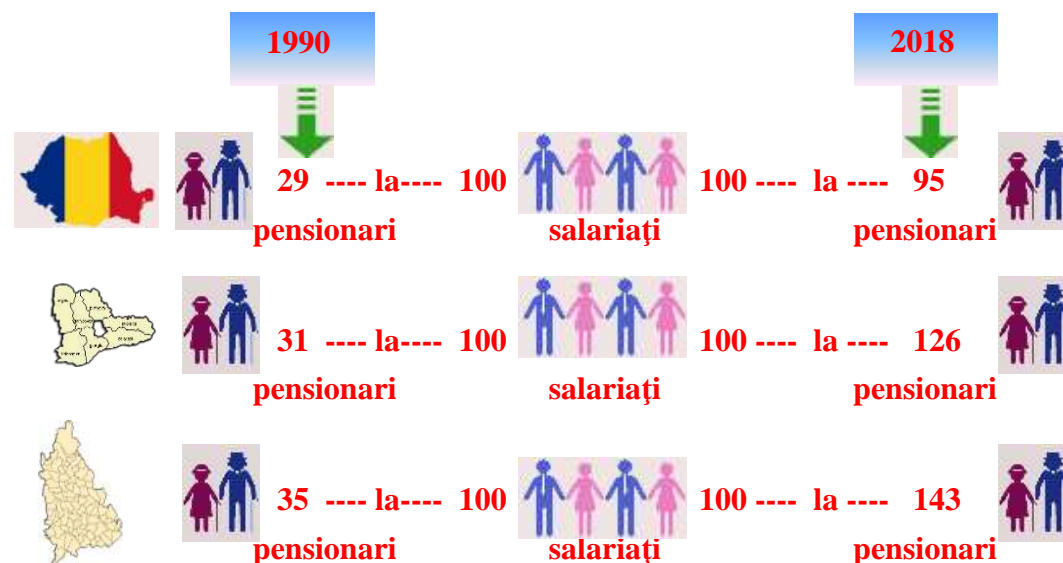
1990

2018

29 ---- la---- 100 100 ---- la ---- 95

pensionari salariaţi pensionari

31 ---- la---- 100 100 ---- la ---- 126

pensionari salariaţi pensionari

35 ---- la---- 100 100 ---- la ---- 143

pensionari salariaţi pensionari